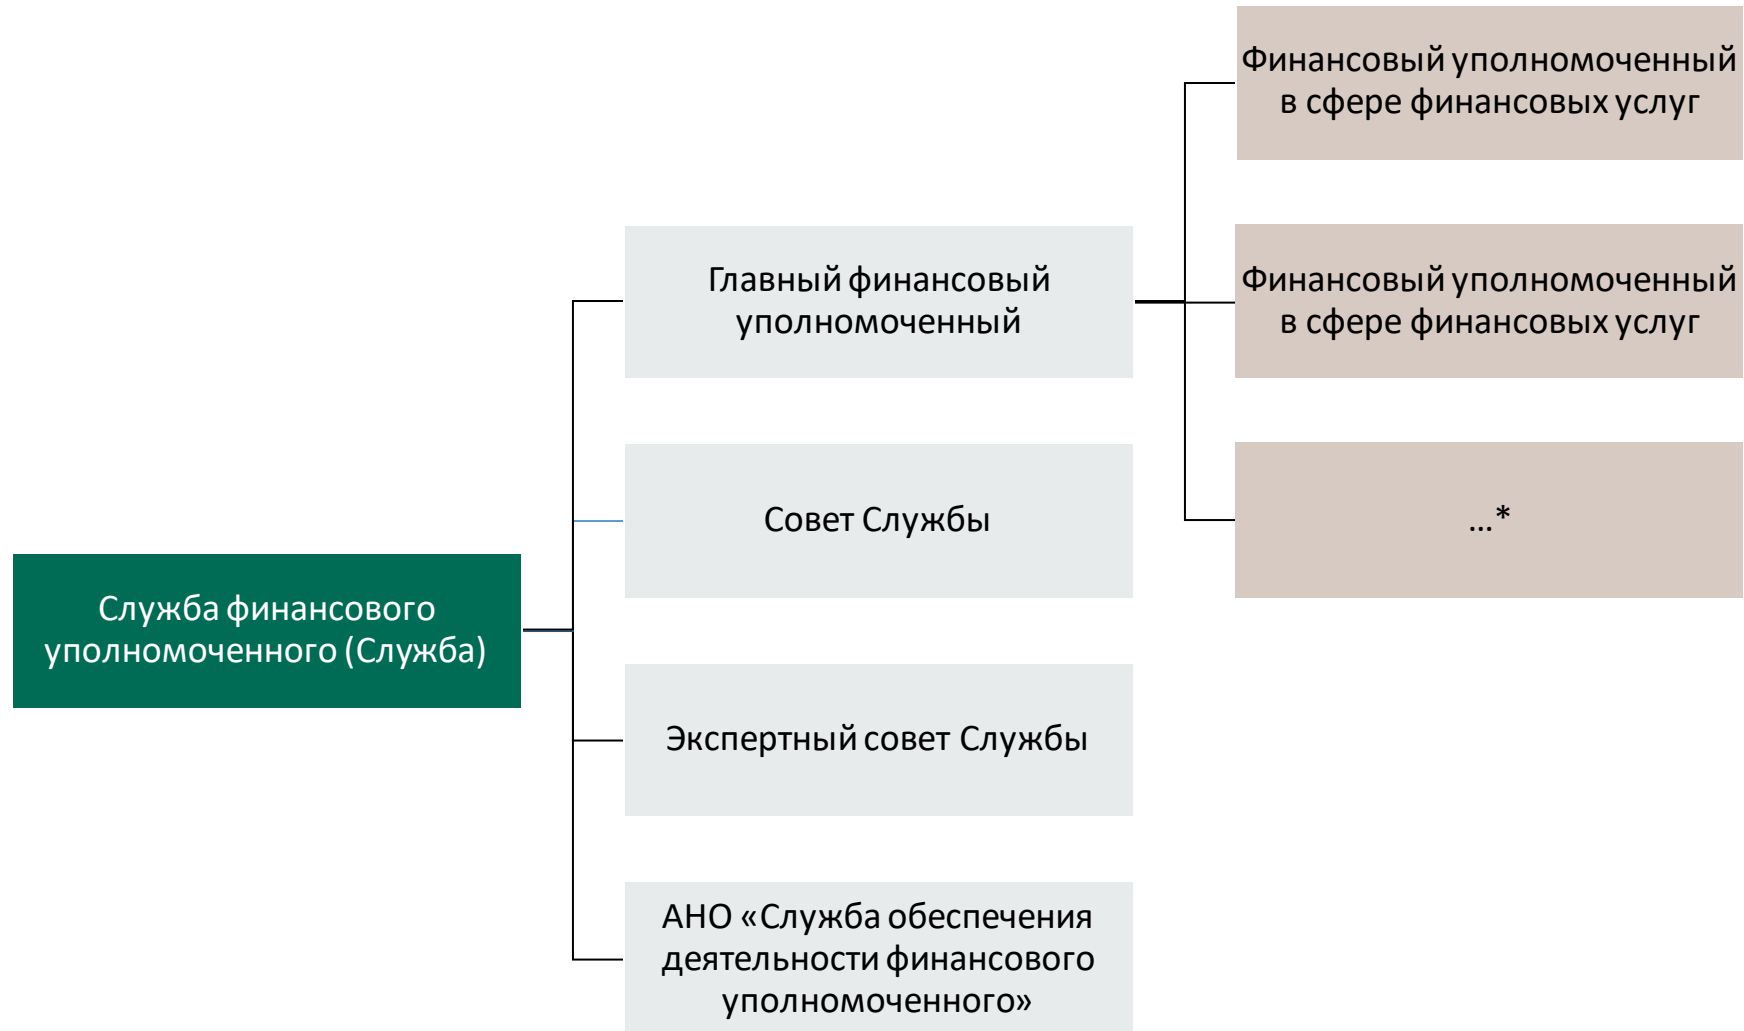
Служба финансового уполномоченного (Служба)

Главный финансовый уполномоченный

Совет Службы

Экспертный совет Службы

АНО «Служба обеспечения деятельности финансового уполномоченного»

Финансовый уполномоченный в сфере финансовых услуг

Финансовый уполномоченный в сфере финансовых услуг

...*